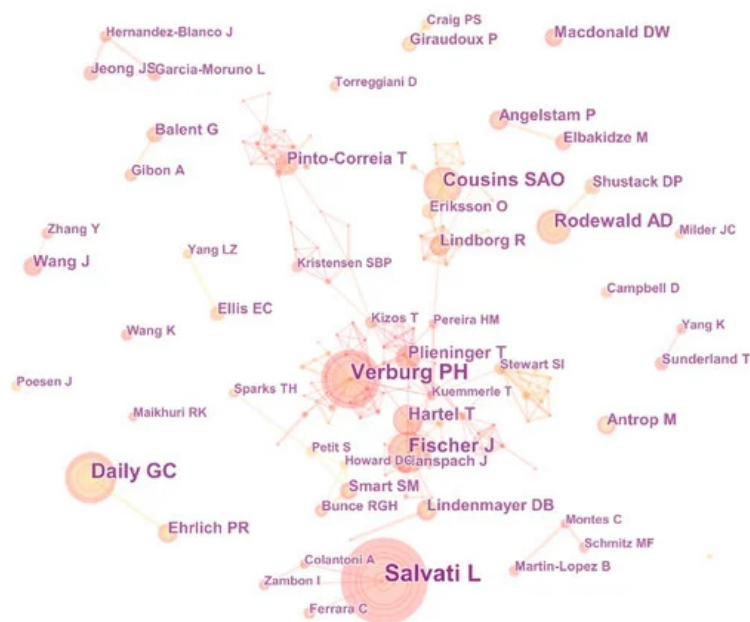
Hernandez-Blanco J
Craig PS
Giraudoux P
Macdonald DW
Jeong JS
Garcia-Moruno L
Torreggiani D
Angelstam P
Balent G
Elbakidze M
Pinto-Correia T
Gibon A
Cousins SAO
Shustack DP
Eriksson O
Rodewald AD
Zhang Y
Milder JC
Yang LZ
Lindborg R
Wang J
Kristensen SBP
Campbell D
Ellis EC
Kizos T
Pereira HM
Yang K
Wang K
Plieninger T
Stewart SI
Sunderland T
Poesen J
Verburg PH
Sparks TH
Kuemmerle T
Maikhuri RK
Hartel T
Antrop M
Petit S
Fischer J
Daily GC
Howard DC
Lanspach J
Smart SM
Bunce RGH
Lindenmayer DB
Ehrlich PR
Montes C
Schmitz MF
Colantoni A
Martin-Lopez B
Salvati L
Zambon I
Ferrara C